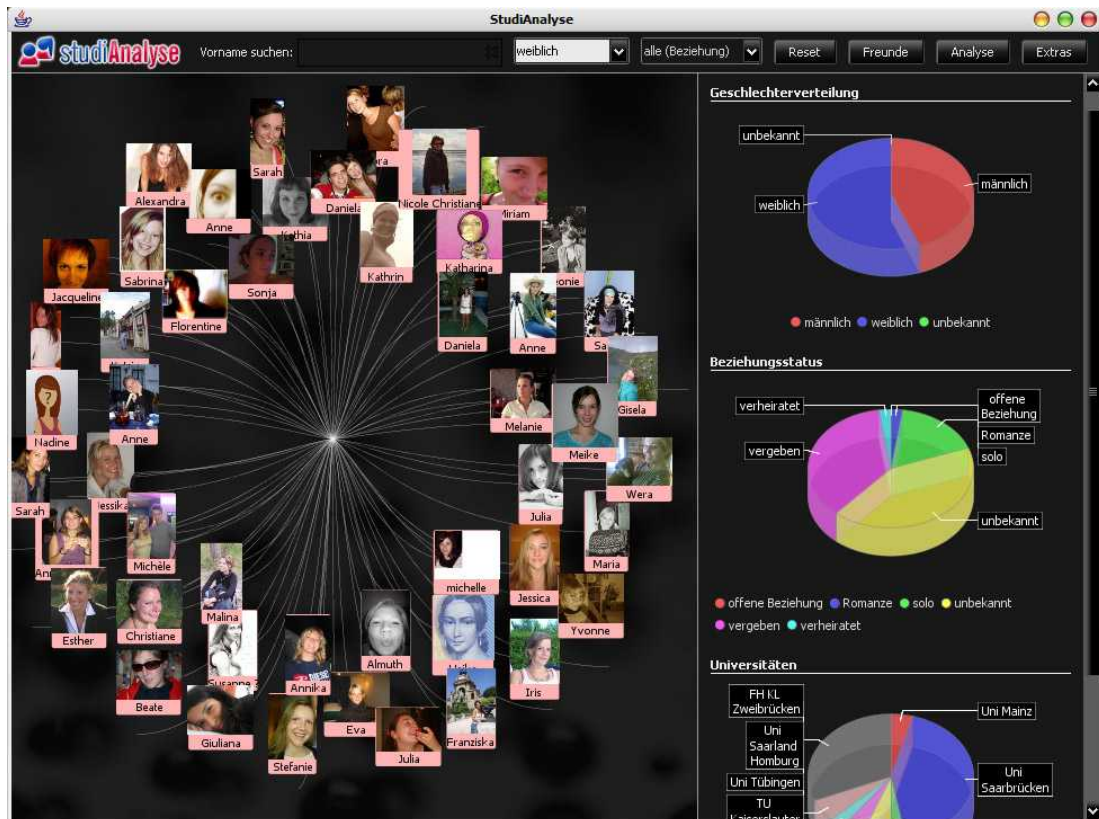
StudiAnalyse

studiAnalyse Vorname suchen: weiblich alle (Beziehung) Reset Freunde Analyse Extras

Sarah
Alexandra
Anne
Kathia
Daniela
Nicole Christiane
Miriam
Kathrin
Katharina
Sabrina
Sonja
Jacqueline
Florentine
Daniela
Anne
Nadine
Anne
Melanie
Meike
Gisela
Sarah
Jessika
Julia
Wera
Michèle
Maria
michelle
Jessica
Yvonne
Esther
Christiane
Malina
Almuth
Iris
Beate
Annika
Eva
Franziska
Giuliana
Stefanie
Julia

Geschlechterverteilung
unbekannt
männlich
weiblich
männlich weiblich unbekannt

Beziehungsstatus
verheiratet
offene Beziehung
Romanze
vergeben
solo
unbekannt
offene Beziehung Romanze solo unbekannt
vergeben verheiratet

Universitäten
FH KL Zweibrücken
Uni Mainz
Uni Saarland Homburg
Uni Saarbrücken
Uni Tübingen
TU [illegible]